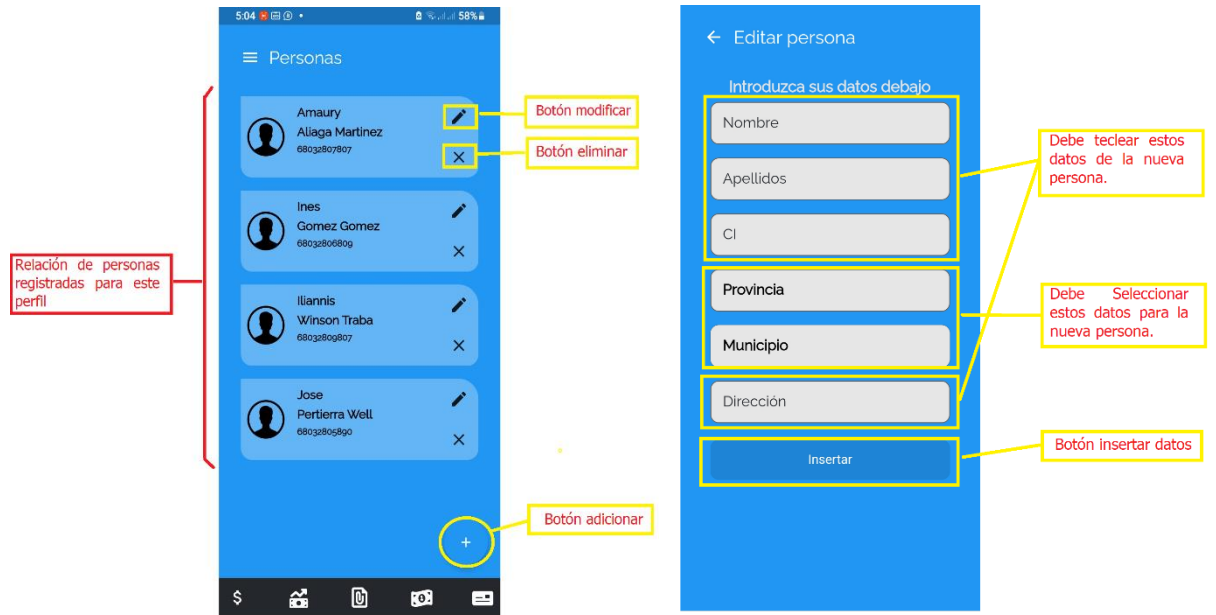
Relación de personas registradas para este perfil

5:04 58%

Personas

Amaury
Aliaga Martinez
68032807807

Ines
Gomez Gomez
68032806809

Iliannis
Winson Traba
68032809807

Jose
Pertierra Well
68032805890

Botón modificar

Botón eliminar

Botón adicionar

Editar persona

Introduzca sus datos debajo

Nombre

Apellidos

CI

Provincia

Municipio

Dirección

Insertar

Debe teclear estos datos de la nueva persona.

Debe Seleccionar estos datos para la nueva persona.

Botón insertar datos